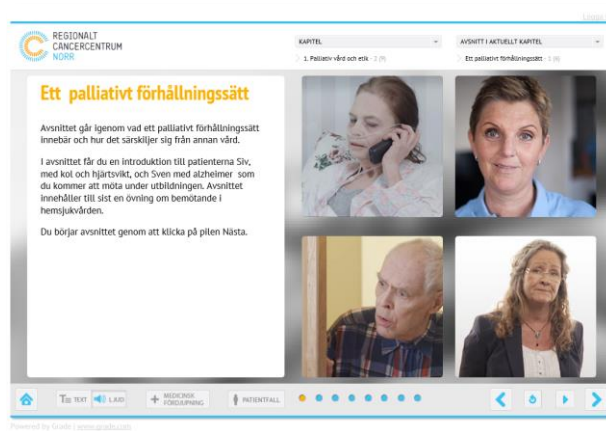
Logga

REGIONALT CANCERCENTRUM NORR

KAPITEL

1. Palliativ vård och etik · 2 (9)

AVSNITT I AKTUELLT KAPITEL

Ett palliativt förhållningssätt · 1 (8)

Ett palliativt förhållningssätt

Avsnittet går igenom vad ett palliativt förhållningssätt innebär och hur det särskiljer sig från annan vård.

I avsnittet får du en introduktion till patienterna Siv, med kol och hjärtsvikt, och Sven med alzheimer som du kommer att möta under utbildningen. Avsnittet innehåller till sist en övning om bemötande i hemsjukvården.

Du börjar avsnittet genom att klicka på pilen Nästa.

TEXT LJUD MEDICINSK FÖRDJUPNING PATIENTFALL

Powered by Grade | www.grade.com